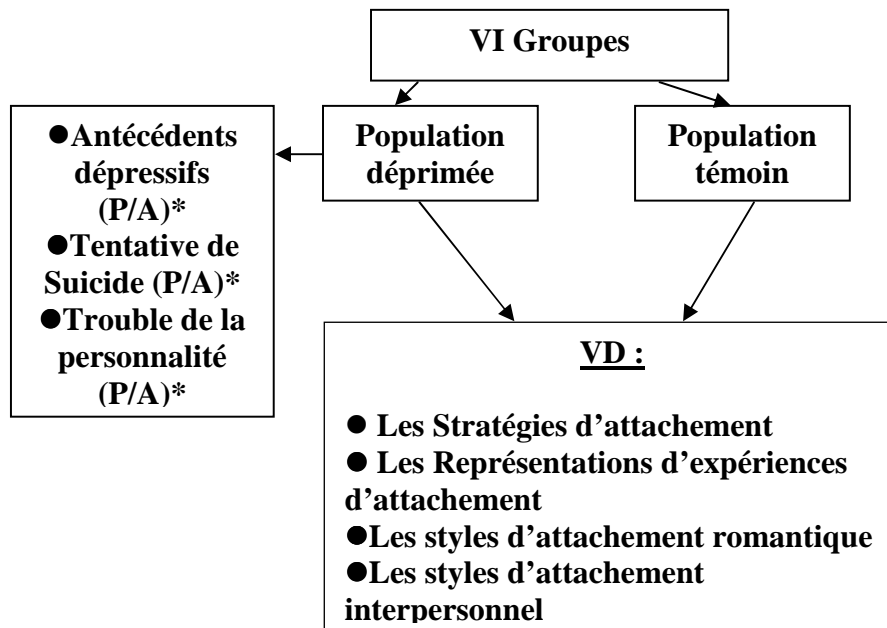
VI Groupes

Population déprimée

Population témoin

●Antécédents dépressifs (P/A)*
●Tentative de Suicide (P/A)*
●Trouble de la personnalité (P/A)*

VD :

● Les Stratégies d'attachement
● Les Représentations d'expériences d'attachement
●Les styles d'attachement romantique
●Les styles d'attachement interpersonnel